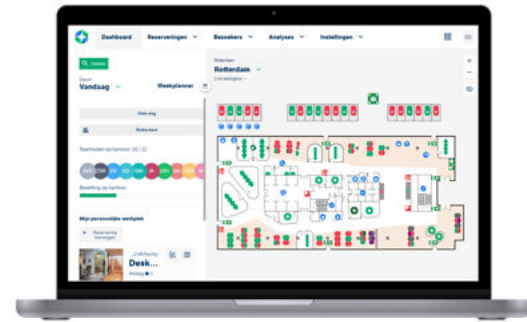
Dashboard
Reserveringen
Bezoekers
Analyses
Instellingen

Datum
Vandaag
Weekplanner

Hele dag
Rotterdam

Teamleden op kantoor 10 / 22

Bezetting op kantoor

Mijn persoonlijke werkplek

Desk...

Rotterdam
Rotterdam